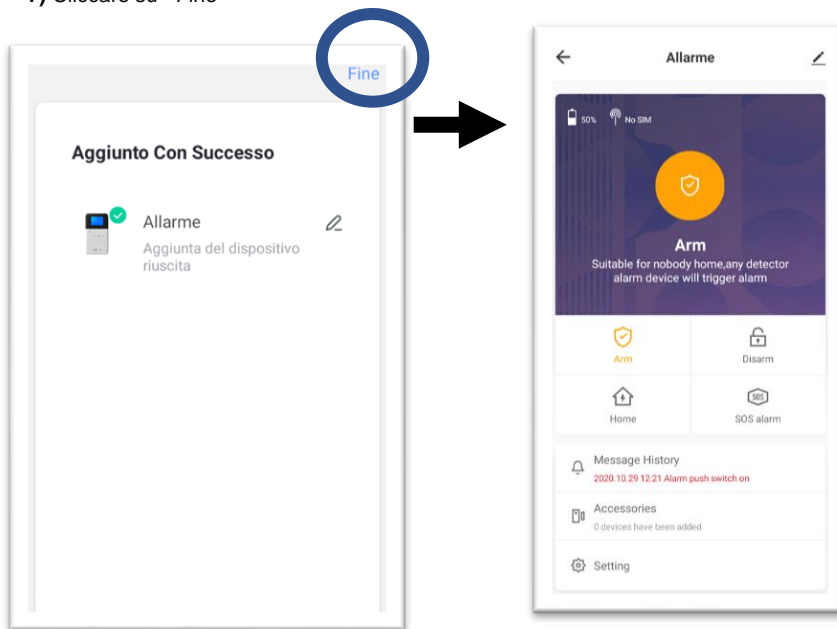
7) Cliccare su "Fine"

Fine

Aggiunto Con Successo

Allarme

Aggiunta del dispositivo riuscita

Allarme

50% No SIM

Arm

Suitable for nobody home,any detector alarm device will trigger alarm

Arm

Disarm

Home

SOS alarm

Message History

2020.10.29 12:21 Alarm push switch on

Accessories

0 devices have been added

Setting